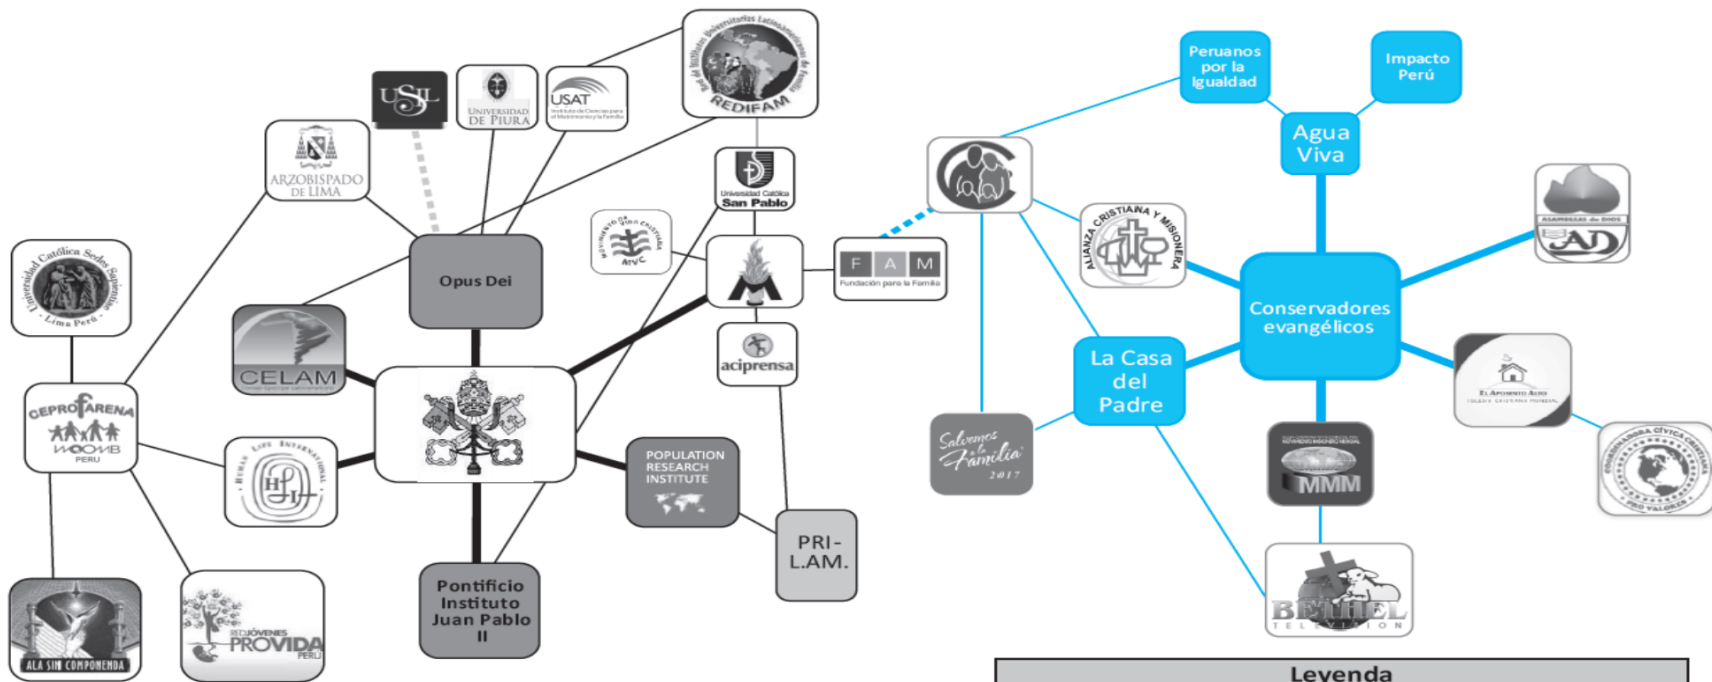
Red de Institutos Universitarios Latinoamericanos de Familia
REDIFAM

USIL

UNIVERSIDAD DE PIURA

USAT
Instituto de Ciencias para el Matrimonio y la Familia

ARZOBISPADO DE LIMA

Universidad Católica San Pablo

Universidad Católica Sedes Sapientiae
Lima Perú

Opus Dei

MOVIMIENTO DE VIDA CRISTIANA
MVC

F A M
Fundación para la Familia

CELAM

aciprensa

CEPROFARENA
PERU

HUMAN LIFE INTERNATIONAL
HLI

POPULATION RESEARCH INSTITUTE

PRI-L.A.M.

Pontificio Instituto Juan Pablo II

ALA SIN COMPONENDA

REDJÓVENES PROVIDA
PERÚ

Peruanos por la Igualdad

Impacto Perú

Agua Viva

ALIANZA CRISTIANA Y MISIONERA

ASAMBLEAS de DIOS
AD

Conservadores evangélicos

La Casa del Padre

Salvemos a la Familia
2017

EL APOSENTO ALTO

COORDINADORA CÍVICA CRISTIANA PRO VALORES

MMM

BETHEL
TELEVISION

Leyenda